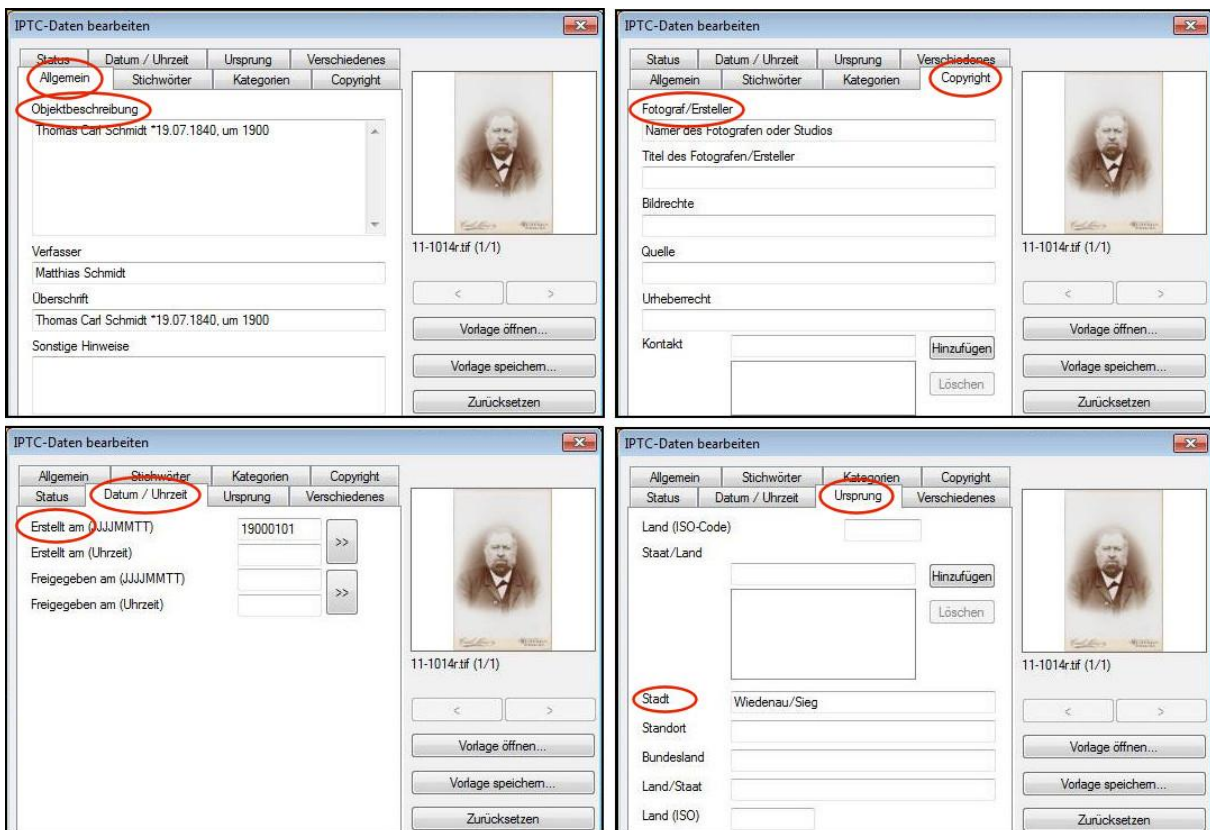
IPTC-Daten bearbeiten

Status | Datum / Uhrzeit | Ursprung | Verschiedenes
Allgemein | Stichwörter | Kategorien | Copyright

Objektbeschreibung
Thomas Carl Schmidt *19.07.1840, um 1900

Verfasser
Matthias Schmidt

Überschrift
Thomas Carl Schmidt *19.07.1840, um 1900

Sonstige Hinweise

11-1014r.tif (1/1)
<
>
Vorlage öffnen...
Vorlage speichern...
Zurücksetzen

IPTC-Daten bearbeiten

Status | Datum / Uhrzeit | Ursprung | Verschiedenes
Allgemein | Stichwörter | Kategorien | Copyright

Fotograf/Ersteller
Namen des Fotografen oder Studios
Titel des Fotografen/Ersteller
Bildrechte
Quelle
Urheberrecht
Kontakt
Hinzufügen
Löschen

11-1014r.tif (1/1)
<
>
Vorlage öffnen...
Vorlage speichern...
Zurücksetzen

IPTC-Daten bearbeiten

Allgemein | Stichwörter | Kategorien | Copyright
Status | Datum / Uhrzeit | Ursprung | Verschiedenes

Erstellt am (JJJJMMTT) 19000101 >>
Erstellt am (Uhrzeit)
Freigegeben am (JJJJMMTT) >>
Freigegeben am (Uhrzeit)

11-1014r.tif (1/1)
<
>
Vorlage öffnen...
Vorlage speichern...
Zurücksetzen

IPTC-Daten bearbeiten

Allgemein | Stichwörter | Kategorien | Copyright
Status | Datum / Uhrzeit | Ursprung | Verschiedenes

Land (ISO-Code)
Staat/Land
Hinzufügen
Löschen
Stadt Wiedenau/Sieg
Standort
Bundesland
Land/Staat
Land (ISO)

11-1014r.tif (1/1)
<
>
Vorlage öffnen...
Vorlage speichern...
Zurücksetzen